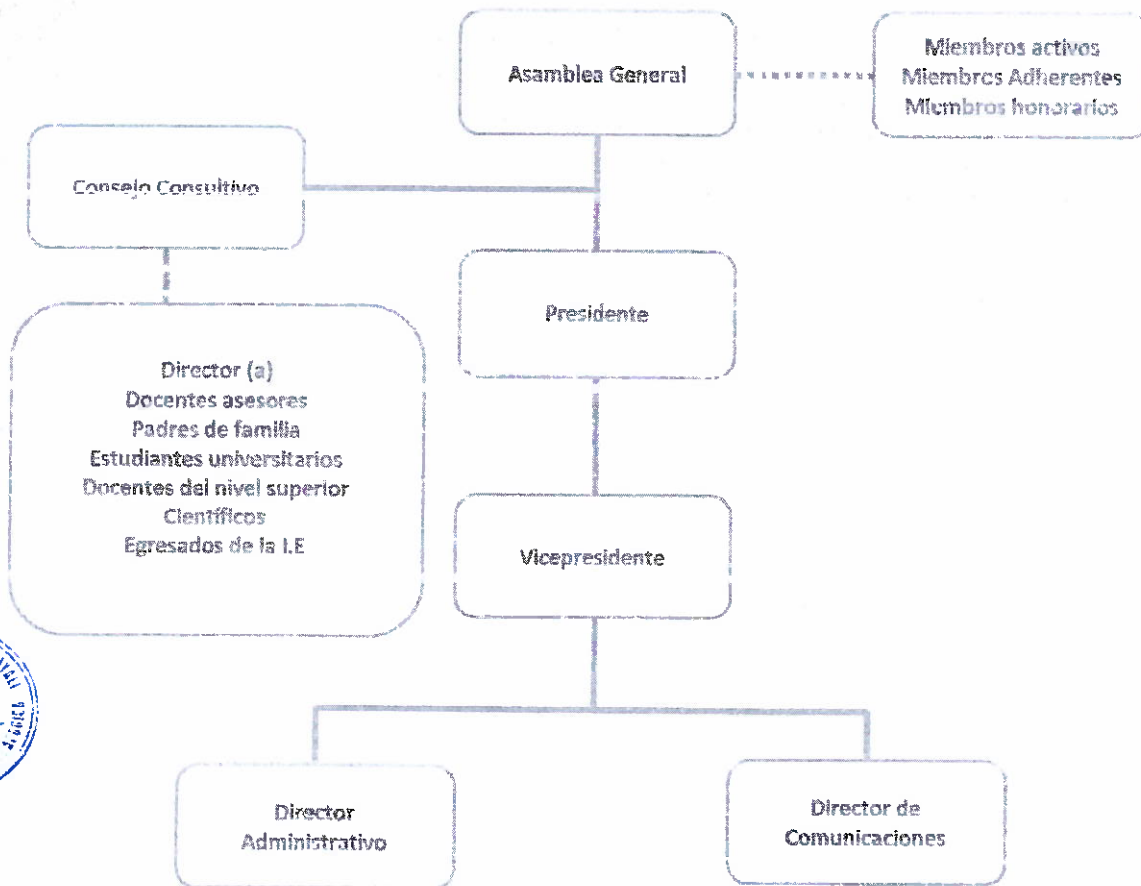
Asamblea General

Miembros activos
Miembros Adherentes
Miembros honorarios

Consejo Consultivo

Presidente

Director (a)
Docentes asesores
Padres de familia
Estudiantes universitarios
Docentes del nivel superior
Científicos
Egresados de la I.E

Vicepresidente

Director Administrativo

Director de Comunicaciones